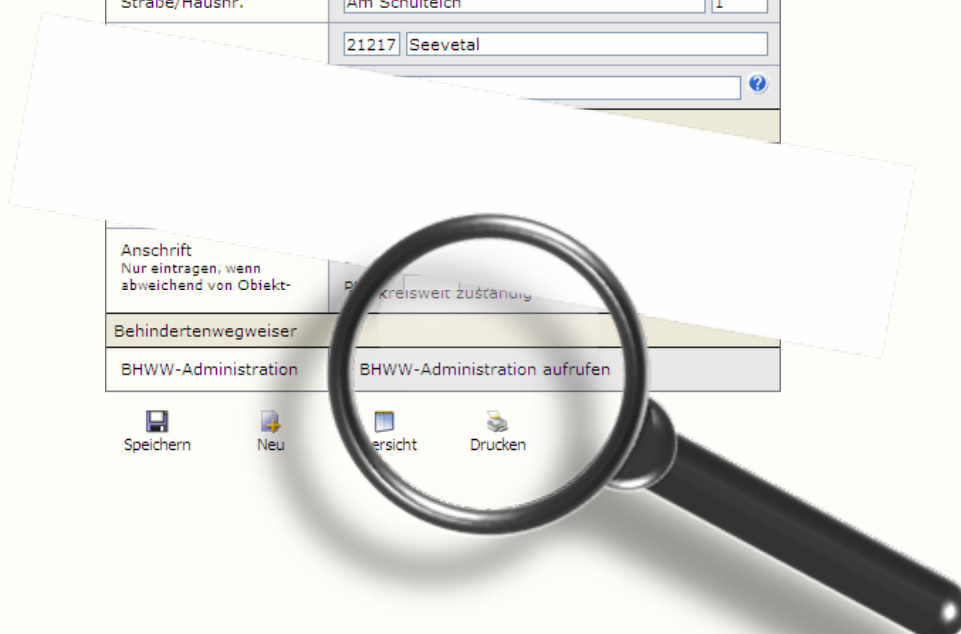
Straße/Hausnr.
Am Schulteich
1
21217
Seevetal
Anschrift
Nur eintragen, wenn abweichend von Objekt-
Pl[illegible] kreisweit zuständig
Behindertenwegweiser
BHWW-Administration
BHWW-Administration aufrufen
Speichern
Neu
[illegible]ersicht
Drucken